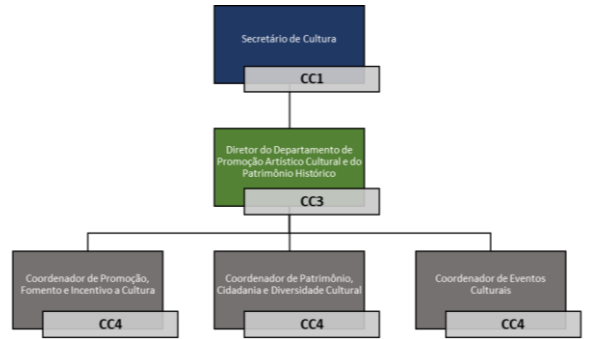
Secretário de Cultura

CC1

Diretor do Departamento de Promoção Artístico Cultural e do Patrimônio Histórico

CC3

Coordenador de Promoção, Fomento e Incentivo a Cultura

CC4

Coordenador de Patrimônio, Cidadania e Diversidade Cultural

CC4

Coordenador de Eventos Culturais

CC4